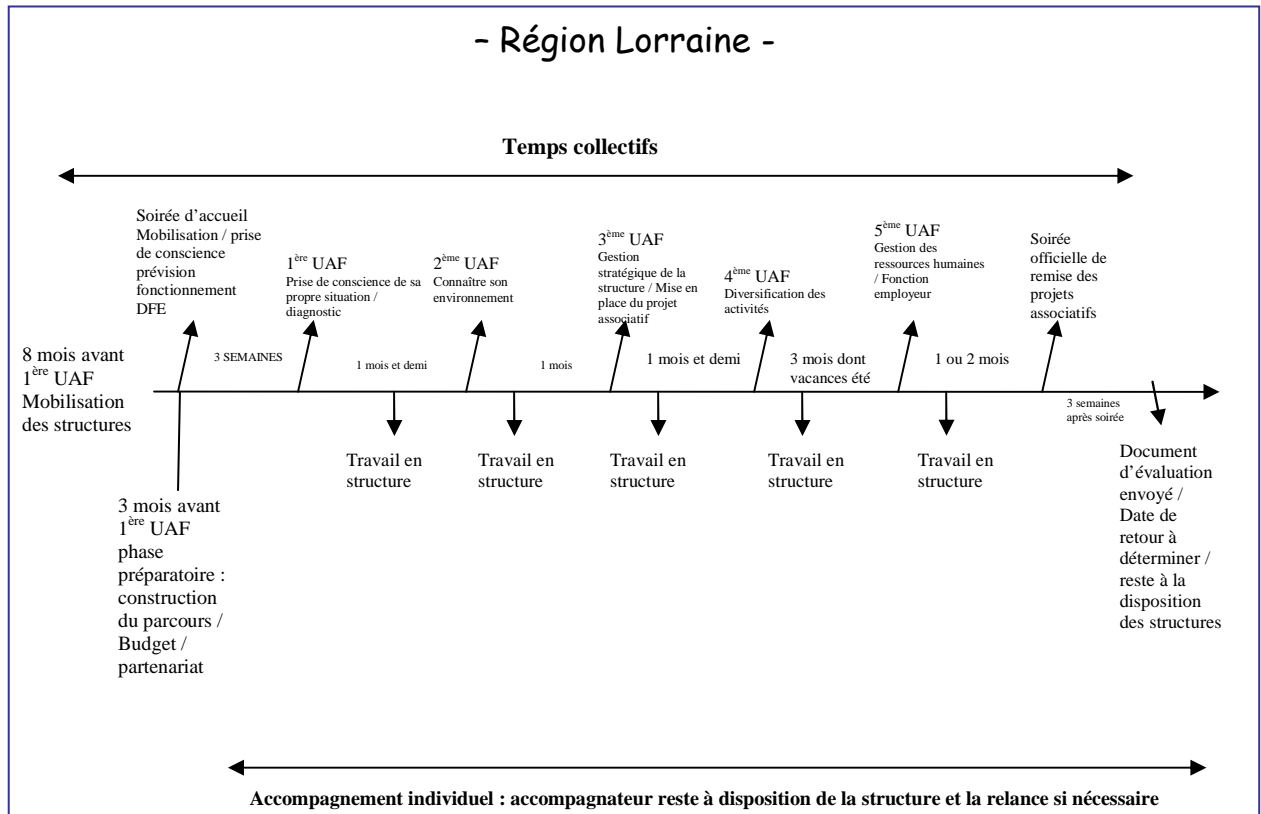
- Région Lorraine -

Temps collectifs

Soirée d'accueil Mobilisation / prise de conscience prévision fonctionnement DFE

$1^{\text{ère}}$ UAF
Prise de conscience de sa propre situation / diagnostic

$2^{\text{ème}}$ UAF
Connaître son environnement

$3^{\text{ème}}$ UAF
Gestion stratégique de la structure / Mise en place du projet associatif

$4^{\text{ème}}$ UAF
Diversification des activités

$5^{\text{ème}}$ UAF
Gestion des ressources humaines / Fonction employeur

Soirée officielle de remise des projets associatifs

8 mois avant $1^{\text{ère}}$ UAF Mobilisation des structures

3 SEMAINES

1 mois et demi

1 mois

1 mois et demi

3 mois dont vacances été

1 ou 2 mois

3 semaines après soirée

Travail en structure

Travail en structure

Travail en structure

Travail en structure

Travail en structure

3 mois avant $1^{\text{ère}}$ UAF phase préparatoire : construction du parcours / Budget / partenariat

Document d'évaluation envoyé / Date de retour à déterminer / reste à la disposition des structures

Accompagnement individuel : accompagnateur reste à disposition de la structure et la relance si nécessaire